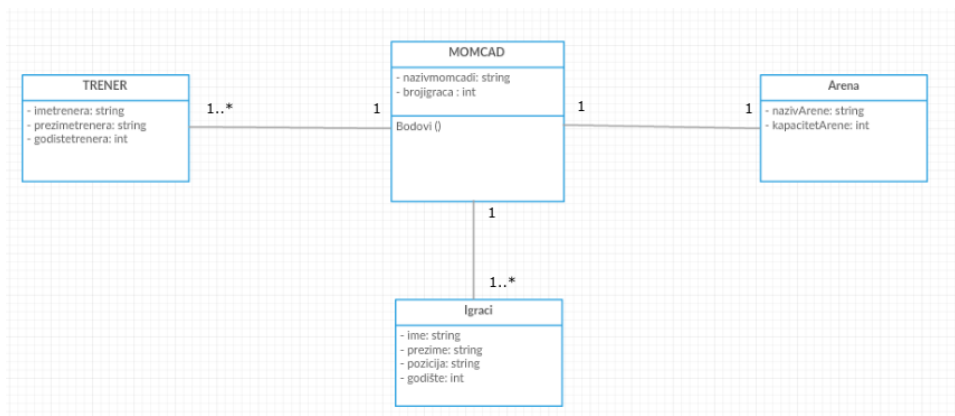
TRENER
- imetrenera: string
- prezimetrenera: string
- godistetrenera: int

1..*

1

MOMCAD
- nazivmomcadi: string
- brojigraca : int
Bodovi ()

1

1

Arena
- nazivArene: string
- kapacitetArene: int

1

1..*

Igraci
- ime: string
- prezime: string
- pozicija: string
- godište: int